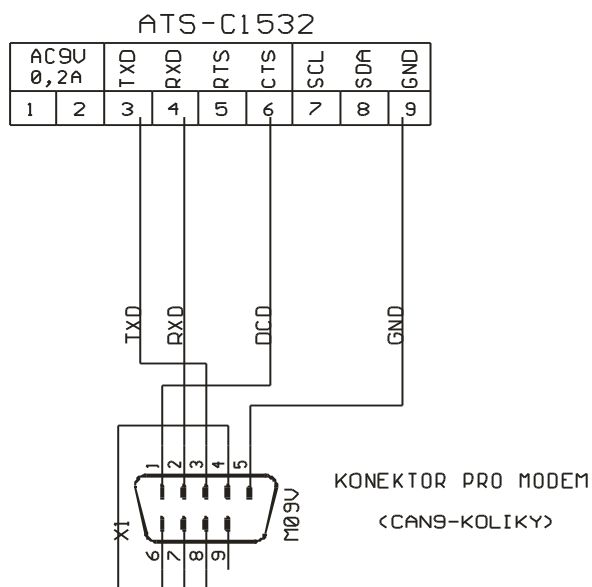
ATS-C1532

| AC9V 0,2A | | TXD | RXD | RTS | CTS | SCL | SDA | GND |
|---|---|---|---|---|---|---|---|---|
| 1 | 2 | 3 | 4 | 5 | 6 | 7 | 8 | 9 |

TXD
RXD
DCD
GND

1 2 3 4 5
6 7 8 9
X1
M09V

KONEKTOR PRO MODEM
(CAN9-KOLIKY)